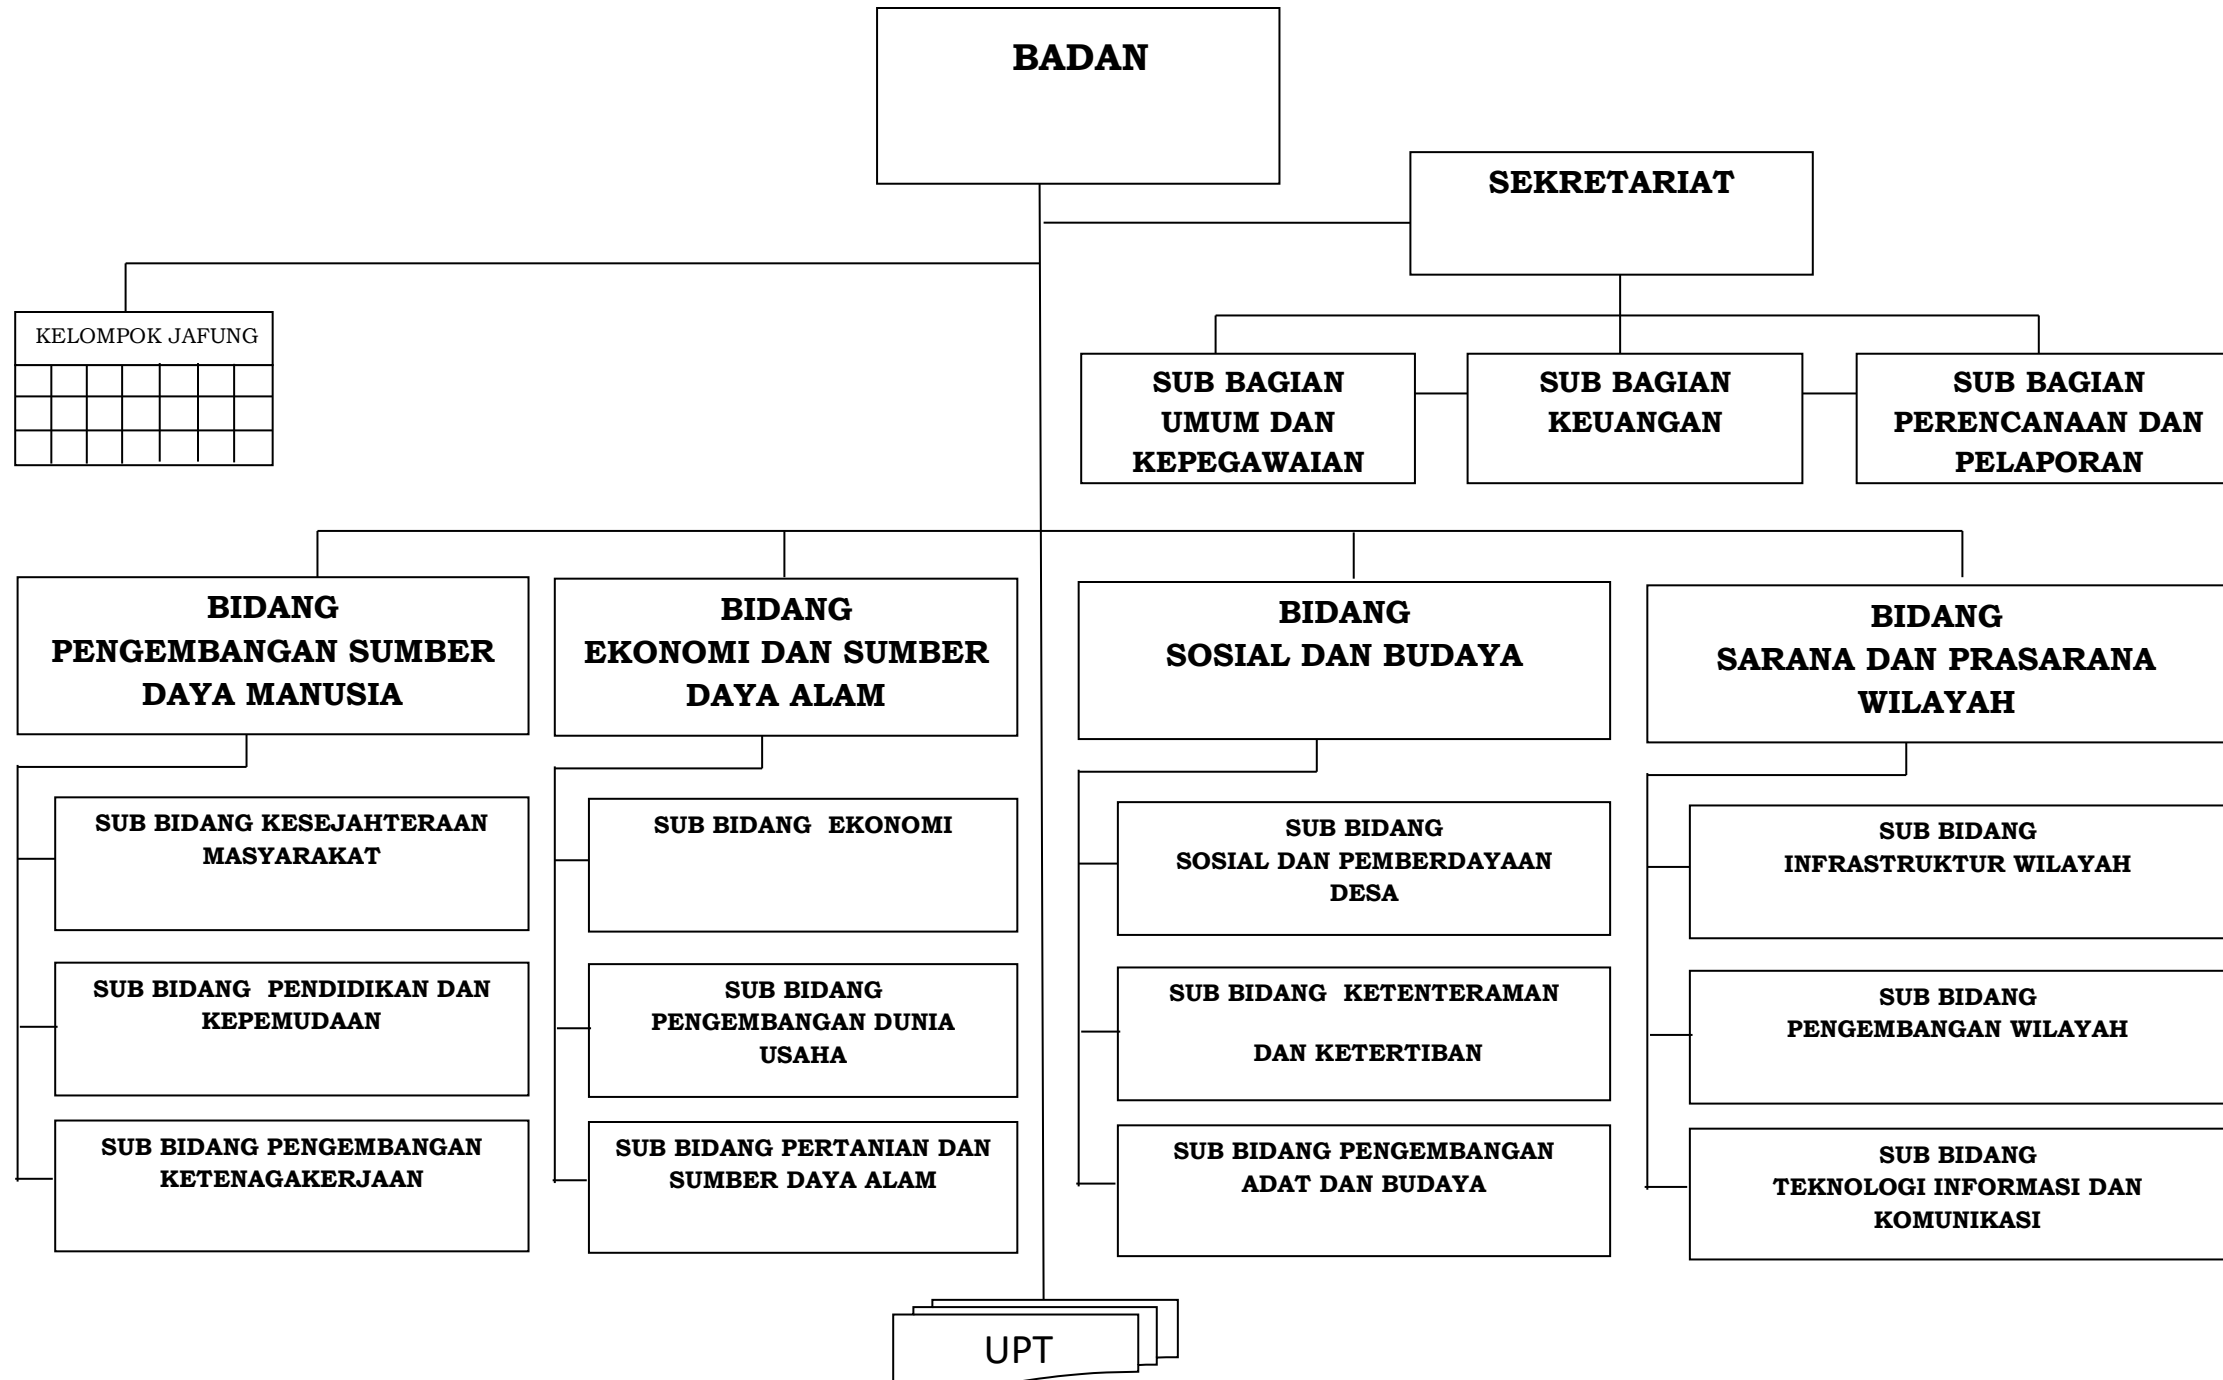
BADAN

SEKRETARIAT

KELOMPOK JAFUNG

SUB BAGIAN UMUM DAN KEPEGAWAIAN

SUB BAGIAN KEUANGAN

SUB BAGIAN PERENCANAAN DAN PELAPORAN

BIDANG PENGEMBANGAN SUMBER DAYA MANUSIA

SUB BIDANG KESEJAHTERAAN MASYARAKAT

SUB BIDANG PENDIDIKAN DAN KEPEMUDAAN

SUB BIDANG PENGEMBANGAN KETENAGAKERJAAN

BIDANG EKONOMI DAN SUMBER DAYA ALAM

SUB BIDANG EKONOMI

SUB BIDANG PENGEMBANGAN DUNIA USAHA

SUB BIDANG PERTANIAN DAN SUMBER DAYA ALAM

BIDANG SOSIAL DAN BUDAYA

SUB BIDANG SOSIAL DAN PEMBERDAYAAN DESA

SUB BIDANG KETENTERAMAN DAN KETERTIBAN

SUB BIDANG PENGEMBANGAN ADAT DAN BUDAYA

BIDANG SARANA DAN PRASARANA WILAYAH

SUB BIDANG INFRASTRUKTUR WILAYAH

SUB BIDANG PENGEMBANGAN WILAYAH

SUB BIDANG TEKNOLOGI INFORMASI DAN KOMUNIKASI

UPT